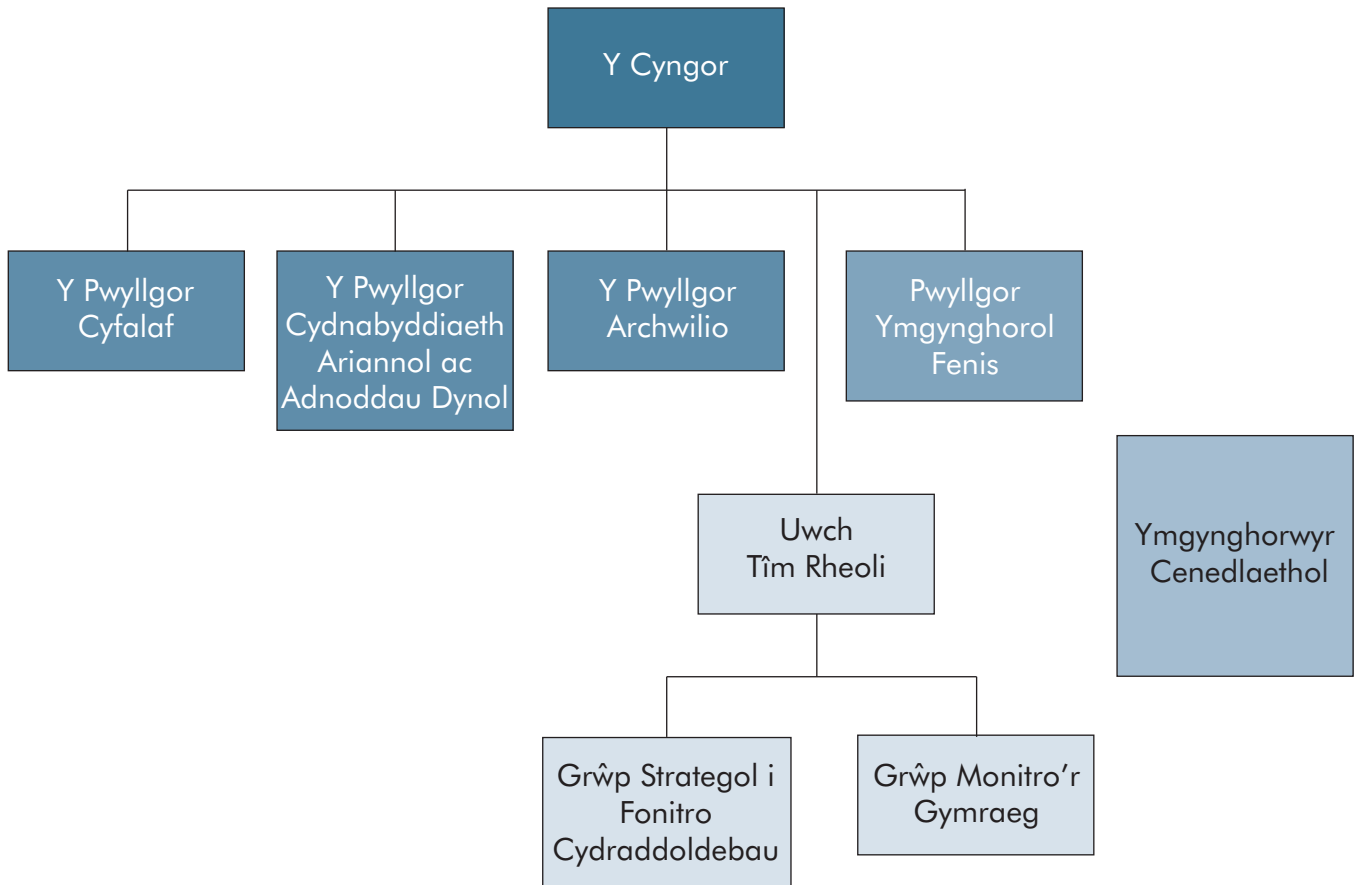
Y Cyngor

Y Pwyllgor Cyfalaf

Y Pwyllgor Cydnabyddiaeth Ariannol ac Adnoddau Dynol

Y Pwyllgor Archwilio

Pwyllgor Ymgynghorol Fenis

Uwch Tîm Rheoli

Ymgynghorwyr Cenedlaethol

Grŵp Strategol i Fonitro Cydraddoldebau

Grŵp Monitro'r Gymraeg